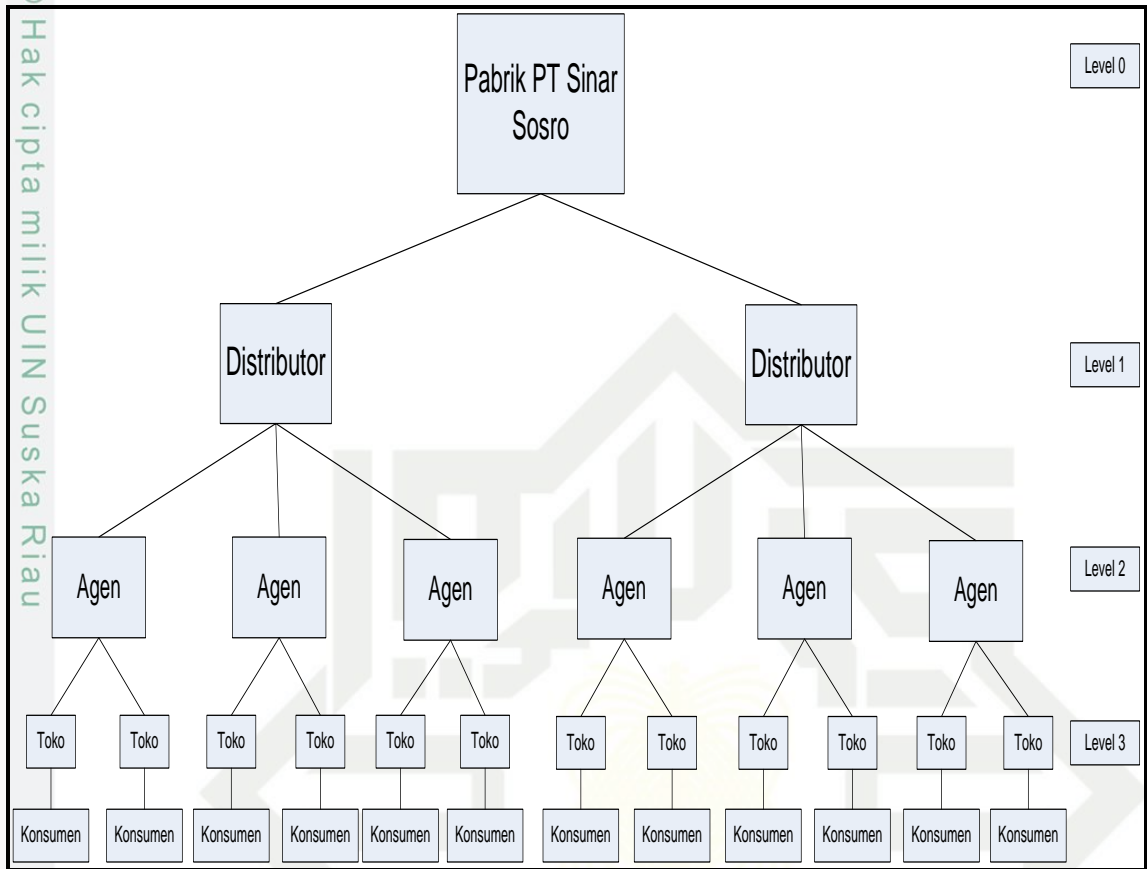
© Hak cipta milik UIN Suska Riau

Pabrik PT Sinar Sosro

Level 0

Distributor

Distributor

Level 1

Agen

Agen

Agen

Agen

Agen

Agen

Level 2

Toko

Toko

Toko

Toko

Toko

Toko

Toko

Toko

Toko

Toko

Toko

Toko

Level 3

Konsumen

Konsumen

Konsumen

Konsumen

Konsumen

Konsumen

Konsumen

Konsumen

Konsumen

Konsumen

Konsumen

Konsumen